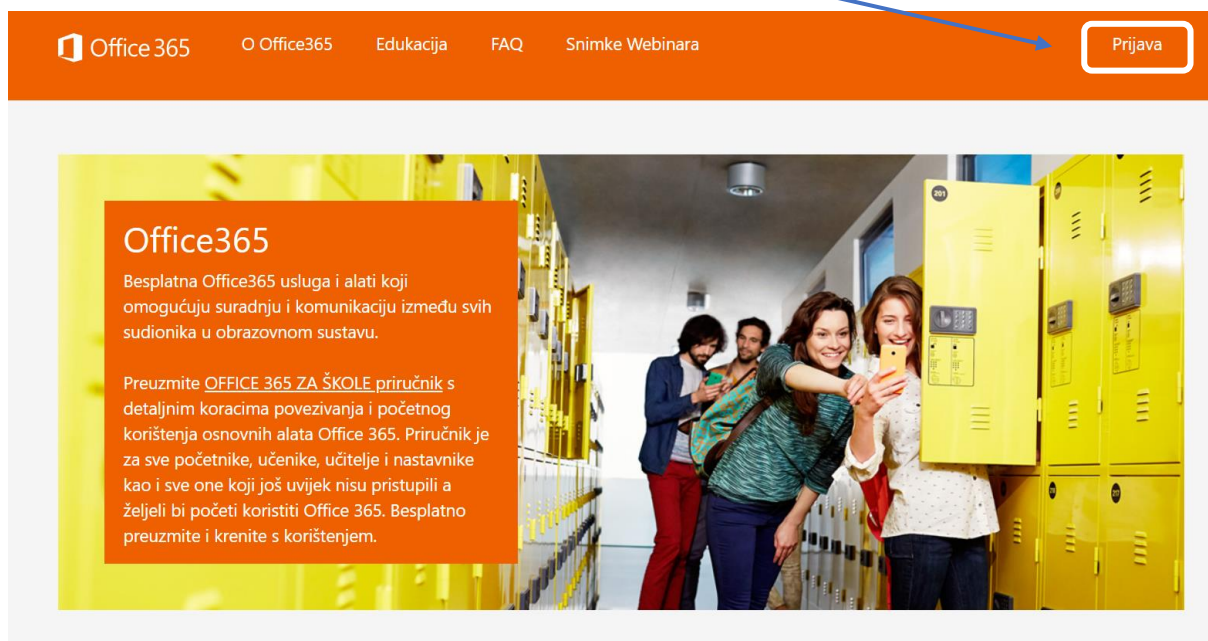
Office 365   O Office365   Edukacija   FAQ   Snimke Webinara   Prijava

Office365

Besplatna Office365 usluga i alati koji omogućuju suradnju i komunikaciju između svih sudionika u obrazovnom sustavu.

Preuzmite OFFICE 365 ZA ŠKOLE priručnik s detaljnim koracima povezivanja i početnog korištenja osnovnih alata Office 365. Priručnik je za sve početnike, učenike, učitelje i nastavnike kao i sve one koji još uvijek nisu pristupili a željeli bi početi koristiti Office 365. Besplatno preuzmite i krenite s korištenjem.

201